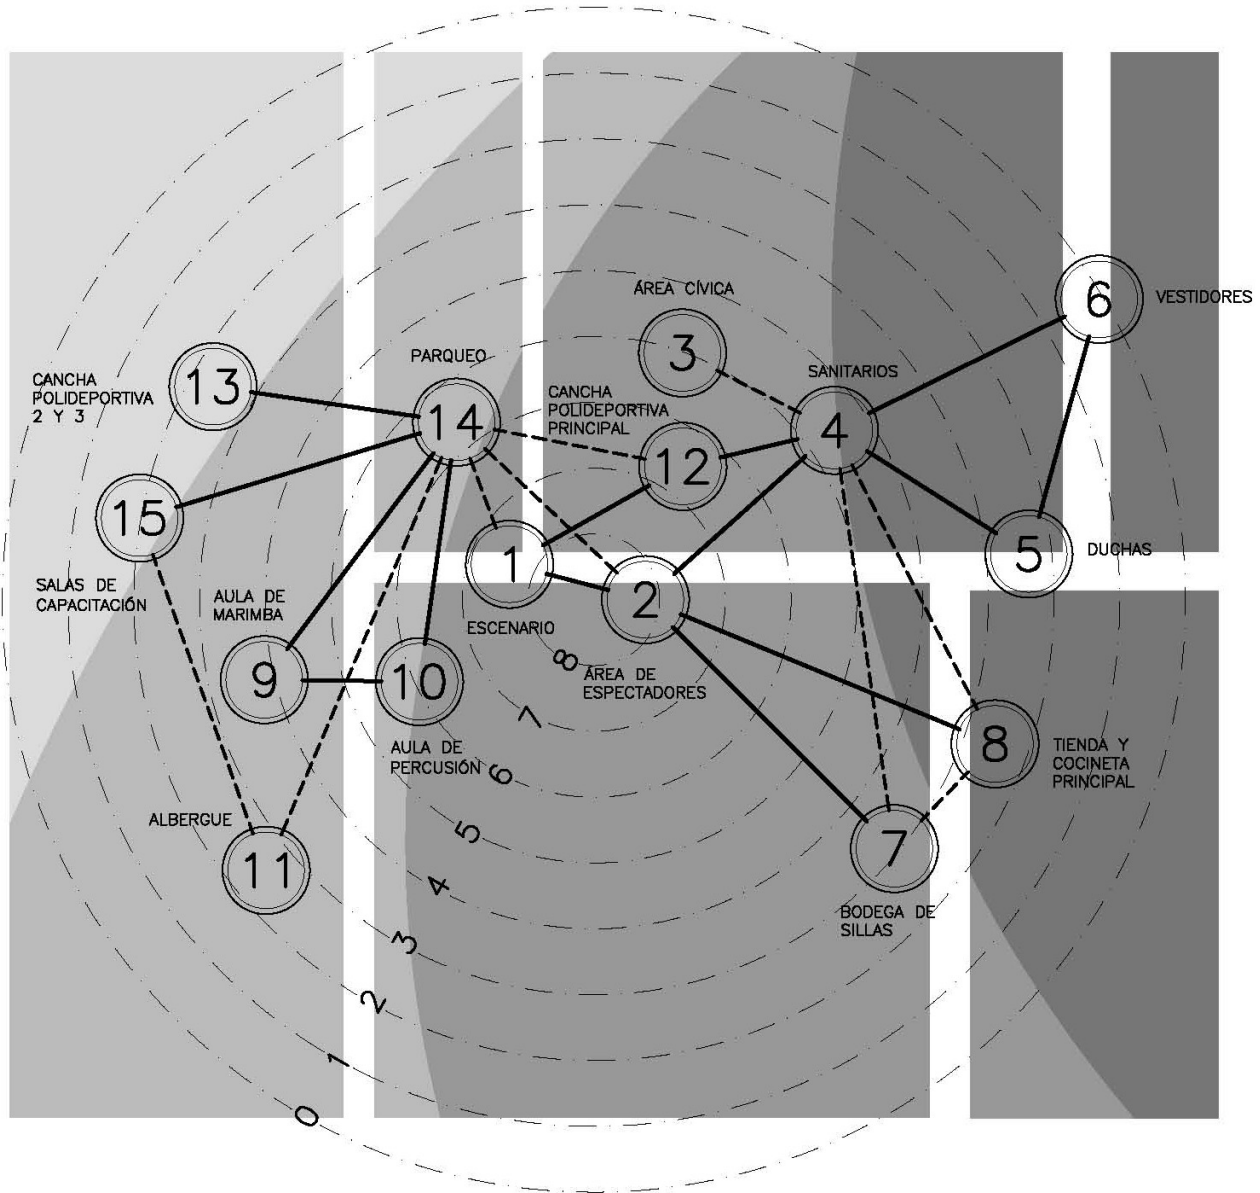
ÁREA CÍVICA
3
6
VESTIDORES
PARQUEO
SANITARIOS
CANCHA POLIDEPORTIVA 2 Y 3
13
14
CANCHA POLIDEPORTIVA PRINCIPAL
4
12
15
1
5
DUCHAS
2
SALAS DE CAPACITACIÓN
AULA DE MARIMBA
ESCENARIO
8
ÁREA DE ESPECTADORES
9
10
8
7
AULA DE PERCUSIÓN
TIENDA Y COCINETA PRINCIPAL
6
ALBERGUE
5
7
11
4
BODEGA DE SILLAS
3
2
1
0